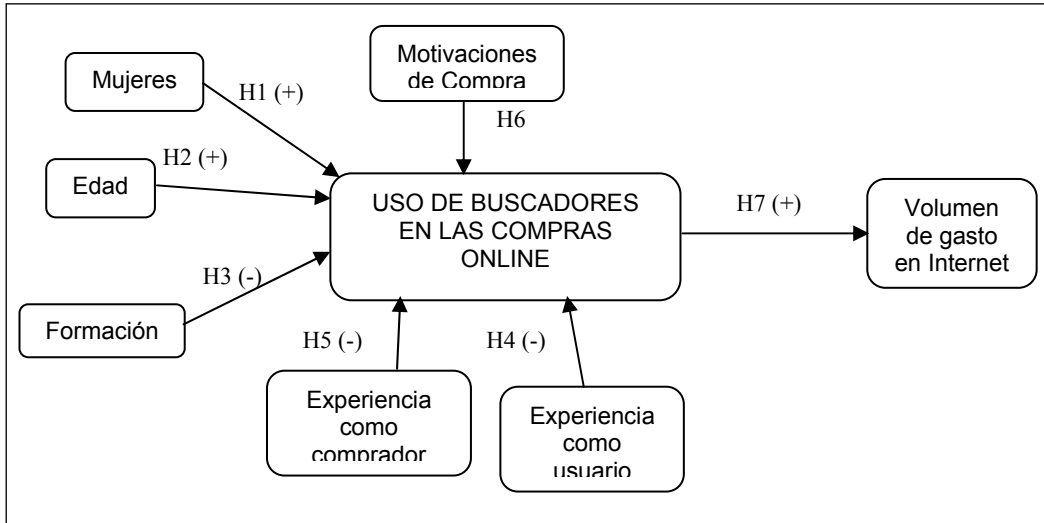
Mujeres

H1 (+)

Motivaciones de Compra

H6

H2 (+)

Edad

USO DE BUSCADORES EN LAS COMPRAS ONLINE

H7 (+)

Volumen de gasto en Internet

H3 (-)

Formación

H5 (-)

H4 (-)

Experiencia como comprador

Experiencia como usuario